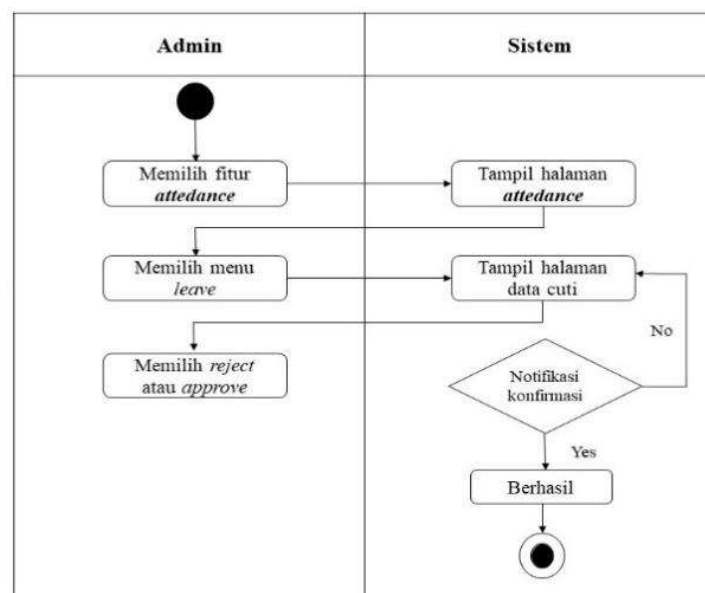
| Admin | Sistem |
|---|---|

Memilih fitur *attedance*

Tampil halaman *attedance*

Memilih menu *leave*

Tampil halaman data cuti

Memilih *reject* atau *approve*

No

Notifikasi konfirmasi

Yes

Berhasil